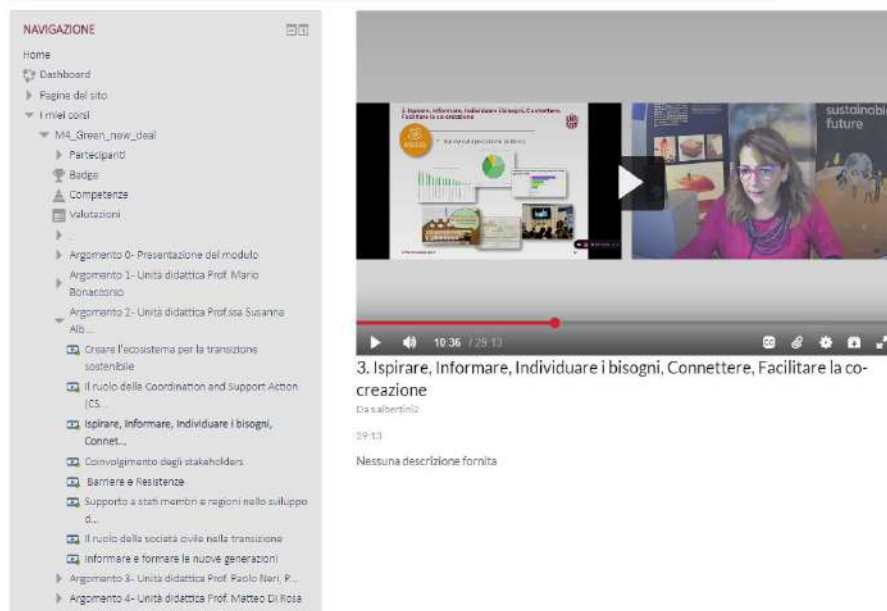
NAVIGAZIONE

Home

Dashboard

Pagine del sito

I miei corsi

M4_Green_new_deal

Partecipanti

Badge

Competenze

Valutazioni

Argomento 0- Presentazione del modulo

Argomento 1- Unità didattica Prof. Mario Bonaccorso

Argomento 2- Unità didattica Prof.ssa Susanna Alb...

Creare l'ecosistema per la transizione sostenibile

Il ruolo della Coordination and Support Action (CS...

Ispirare, Informare, Individuare i bisogni, Connet...

Coinvolgimento degli stakeholders

Barriere e Resistenze

Supporto a stati membri e regioni nello sviluppo d...

Il ruolo della società civile nella transizione

Informare e formare le nuove generazioni

Argomento 3- Unità didattica Prof. Paolo Neri, P...

Argomento 4- Unità didattica Prof. Matteo Di Rosa

3. Ispirare, Informare, Individuare i bisogni, Connettere, Facilitare la co-creazione

sustainable future

10:36 / 29:13

3. Ispirare, Informare, Individuare i bisogni, Connettere, Facilitare la co-creazione

Da s.albertini2

29:13

Nessuna descrizione fornita